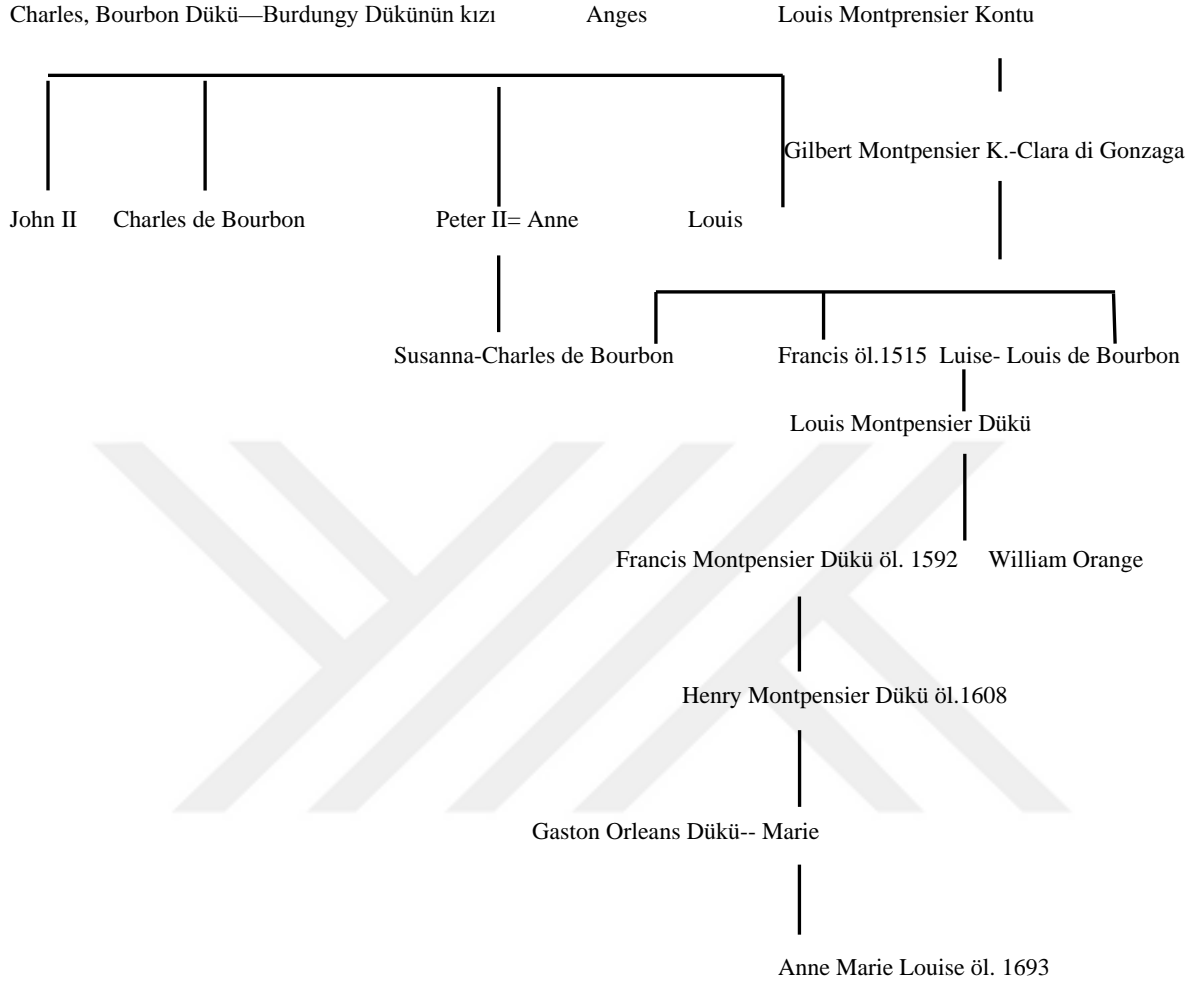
Charles, Bourbon Dükü—Burdungy Dükünün kızı Anges Louis Montprensier Kontu

Gilbert Montpensier K.-Clara di Gonzaga

John II Charles de Bourbon Peter II= Anne Louis

Susanna-Charles de Bourbon Francis öl.1515 Luise- Louis de Bourbon

Louis Montpensier Dükü

Francis Montpensier Dükü öl. 1592 William Orange

Henry Montpensier Dükü öl.1608

Gaston Orleans Dükü-- Marie

Anne Marie Louise öl. 1693